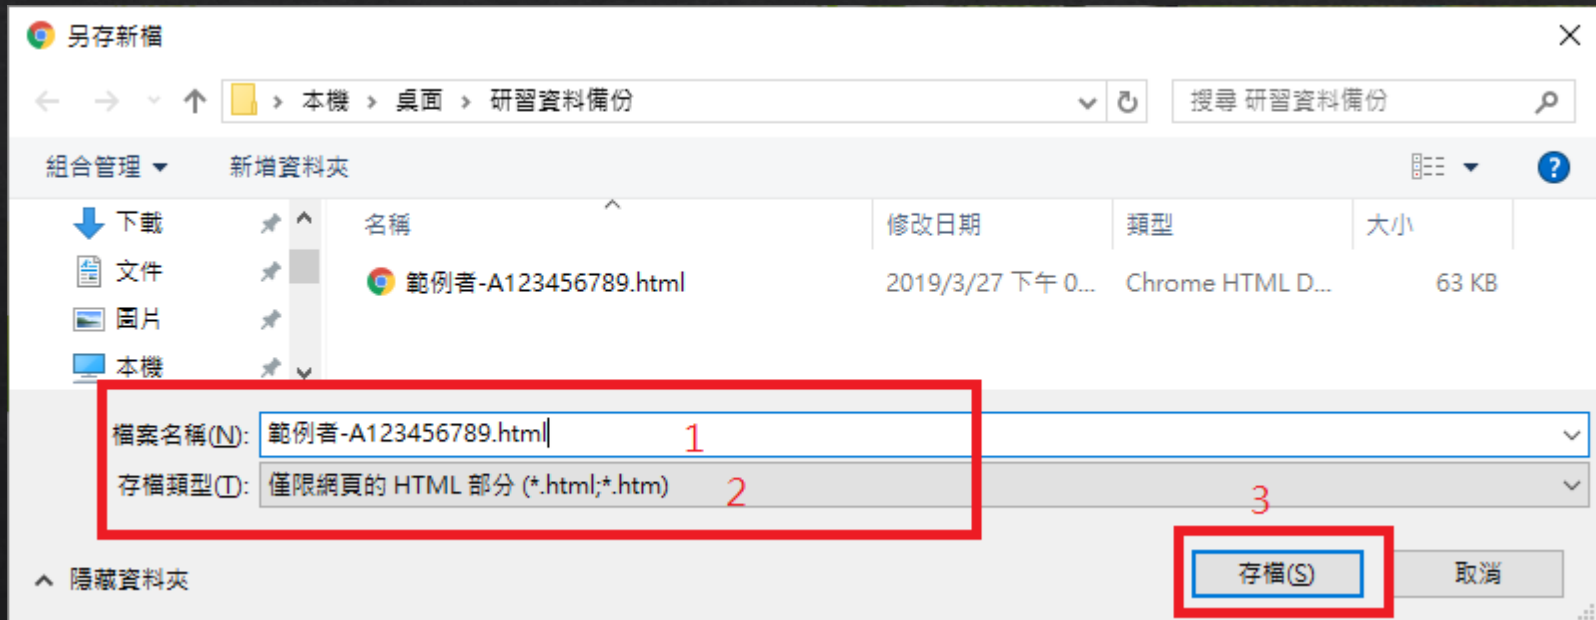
另存新檔

本機 › 桌面 › 研習資料備份

搜尋 研習資料備份

組合管理 ▾ 新增資料夾

下載
文件
圖片
本機

| 名稱 | 修改日期 | 類型 | 大小 |
|---|---|---|---|
| 範例者-A123456789.html | 2019/3/27 下午 0... | Chrome HTML D... | 63 KB |

檔案名稱(N): 範例者-A123456789.html 1
存檔類型(T): 僅限網頁的 HTML 部分 (*.html;*.htm) 2

3

隱藏資料夾

存檔(S) 取消